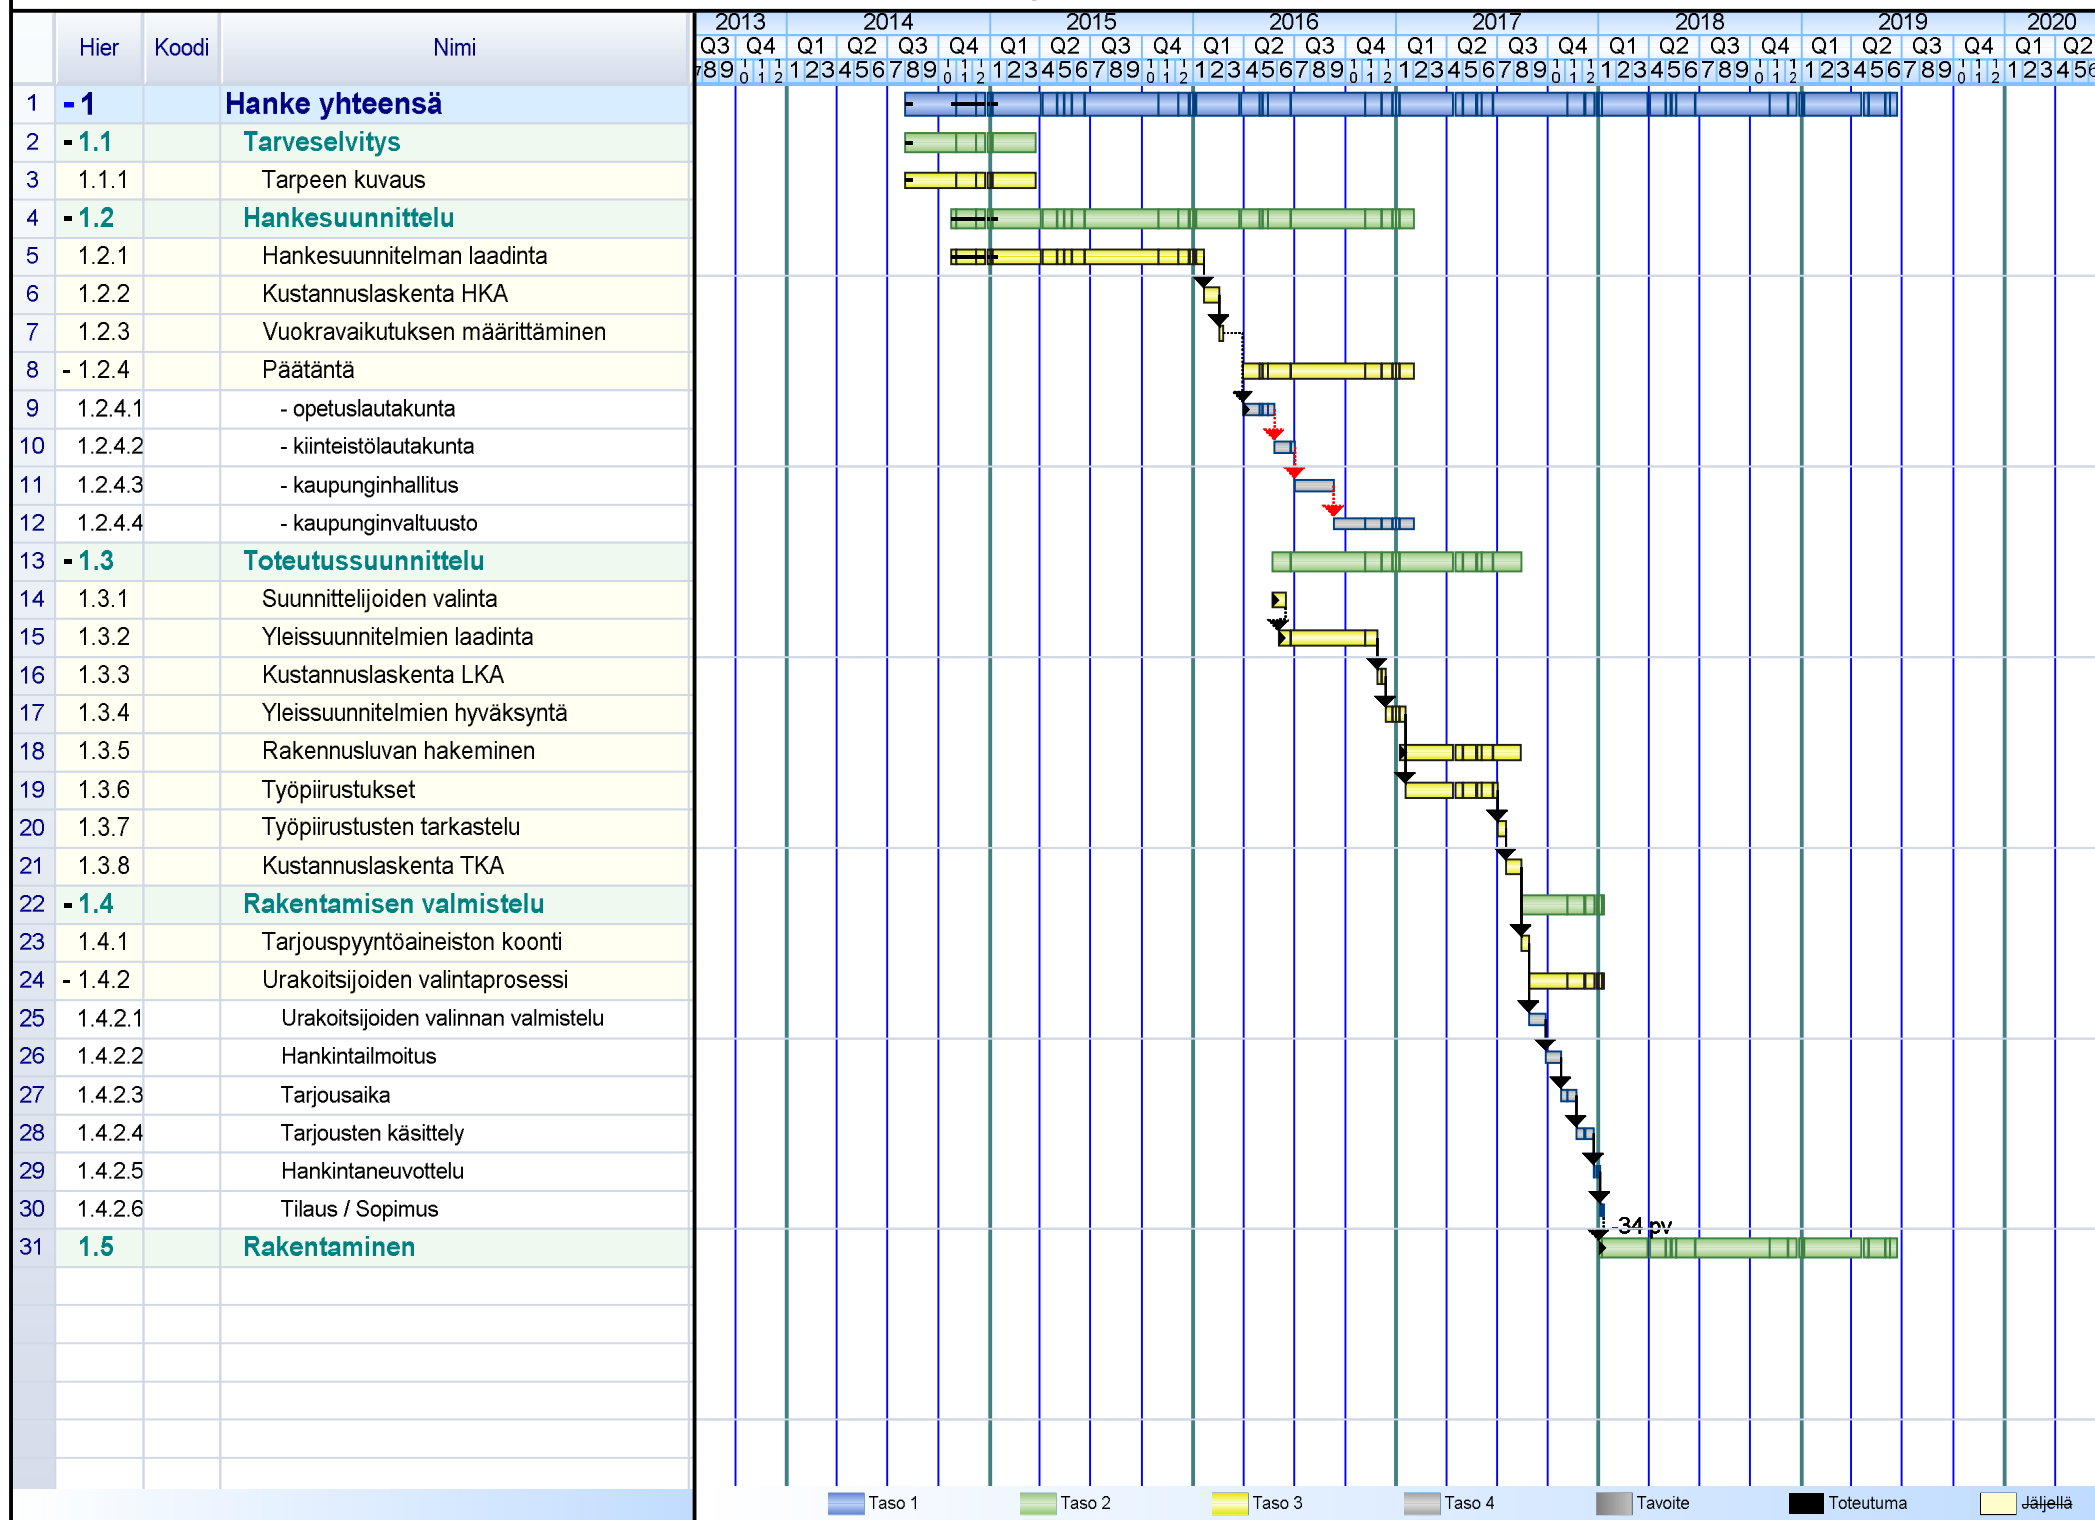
| | Hier | Koodi | Nimi |
|---|---|---|---|
| 1 | - 1 | | Hanke yhteensä |
| 2 | - 1.1 | | Tarveselvitys |
| 3 | 1.1.1 | | Tarpeen kuvaus |
| 4 | - 1.2 | | Hankesuunnittelu |
| 5 | 1.2.1 | | Hankesuunnitelman laadinta |
| 6 | 1.2.2 | | Kustannuslaskenta HKA |
| 7 | 1.2.3 | | Vuokravaikutuksen määrittäminen |
| 8 | - 1.2.4 | | Päätäntä |
| 9 | 1.2.4.1 | | - opetuslautakunta |
| 10 | 1.2.4.2 | | - kiinteistölautakunta |
| 11 | 1.2.4.3 | | - kaupunginhallitus |
| 12 | 1.2.4.4 | | - kaupunginvaltuusto |
| 13 | - 1.3 | | Toteutussuunnittelu |
| 14 | 1.3.1 | | Suunnittelijoiden valinta |
| 15 | 1.3.2 | | Yleissuunnitelmien laadinta |
| 16 | 1.3.3 | | Kustannuslaskenta LKA |
| 17 | 1.3.4 | | Yleissuunnitelmien hyväksyntä |
| 18 | 1.3.5 | | Rakennusluvan hakeminen |
| 19 | 1.3.6 | | Työpiirustukset |
| 20 | 1.3.7 | | Työpiirustusten tarkastelu |
| 21 | 1.3.8 | | Kustannuslaskenta TKA |
| 22 | - 1.4 | | Rakentamisen valmistelu |
| 23 | 1.4.1 | | Tarjouspyyntöaineiston koonti |
| 24 | - 1.4.2 | | Urakoitsijoiden valintaprosessi |
| 25 | 1.4.2.1 | | Urakoitsijoiden valinnan valmistelu |
| 26 | 1.4.2.2 | | Hankintailmoitus |
| 27 | 1.4.2.3 | | Tarjousaika |
| 28 | 1.4.2.4 | | Tarjousten käsittely |
| 29 | 1.4.2.5 | | Hankintaneuvottelu |
| 30 | 1.4.2.6 | | Tilaus / Sopimus |
| 31 | 1.5 | | Rakentaminen |

2013 2014 2015 2016 2017 2018 2019 2020
Q3 Q4 Q1 Q2 Q3 Q4 Q1 Q2 Q3 Q4 Q1 Q2 Q3 Q4 Q1 Q2 Q3 Q4 Q1 Q2 Q3 Q4 Q1 Q2 Q3 Q4 Q1 Q2
789 10 11 12 123456789 10 11 12 123456789 10 11 12 123456789 10 11 12 123456789 10 11 12 123456789 10 11 12 123456789 10 11 12 123456

-34 pv

Taso 1 Taso 2 Taso 3 Taso 4 Tavoite Toteutuma Jäljellä